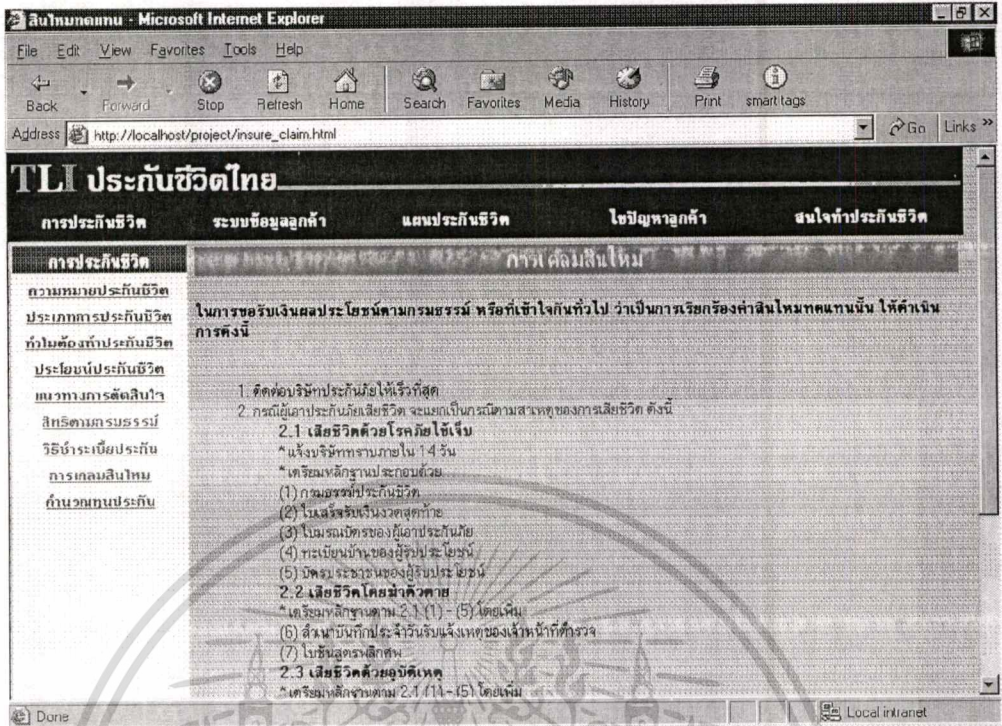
สินไหมทดแทน - Microsoft Internet Explorer

File Edit View Favorites Tools Help

Back Forward Stop Refresh Home Search Favorites Media History Print smart tags

Address http://localhost/project/insure_claim.html

Go Links

TLI ประกันชีวิตไทย

การประกันชีวิต ระบบข้อมูลลูกค้า แผนประกันชีวิต ไขปัญหาลูกค้า สนใจทำประกันชีวิต

การประกันชีวิต

ความหมายประกันชีวิต
ประเภทการประกันชีวิต
ทำไมต้องทำประกันชีวิต
ประโยชน์ประกันชีวิต
แนวทางการตัดสินใจ
สิทธิตามกรมธรรม์
วิธีชำระเบี้ยประกัน
การเคลมสินไหม
คำนวณทุนประกัน

การเคลมสินไหม

ในการขอรับเงินผลประโยชน์ตามกรมธรรม์ หรือที่เข้าใจกันทั่วไป ว่าเป็นการเรียกร้องค่าสินไหมทดแทนนั้น ให้ดำเนินการดังนี้

1. ติดต่อบริษัทประกันภัยให้เร็วที่สุด
2. กรณีผู้เอาประกันภัยเสียชีวิต จะแยกเป็นกรณีตามสาเหตุของการเสียชีวิต ดังนี้
2.1 เสียชีวิตด้วยโรคภัยไข้เจ็บ
*แจ้งบริษัททราบภายใน 14 วัน
*เตรียมหลักฐานประกอบด้วย
(1) กรมธรรม์ประกันชีวิต
(2) ใบเสร็จรับเงินงวดสุดท้าย
(3) ใบมรณบัตรของผู้เอาประกันภัย
(4) ทะเบียนบ้านของผู้รับประโยชน์
(5) บัตรประชาชนของผู้รับประโยชน์
2.2 เสียชีวิตโดยฆ่าตัวตาย
*เตรียมหลักฐานตาม 2.1 (1) - (5) โดยเพิ่ม
(6) สำเนาบันทึกประจำวันรับแจ้งเหตุของเจ้าหน้าที่ตำรวจ
(7) ใบชันสูตรพลิกศพ
2.3 เสียชีวิตด้วยอุบัติเหตุ
*เตรียมหลักฐานตาม 2.1 (1) - (5) โดยเพิ่ม

Done
Local intranet